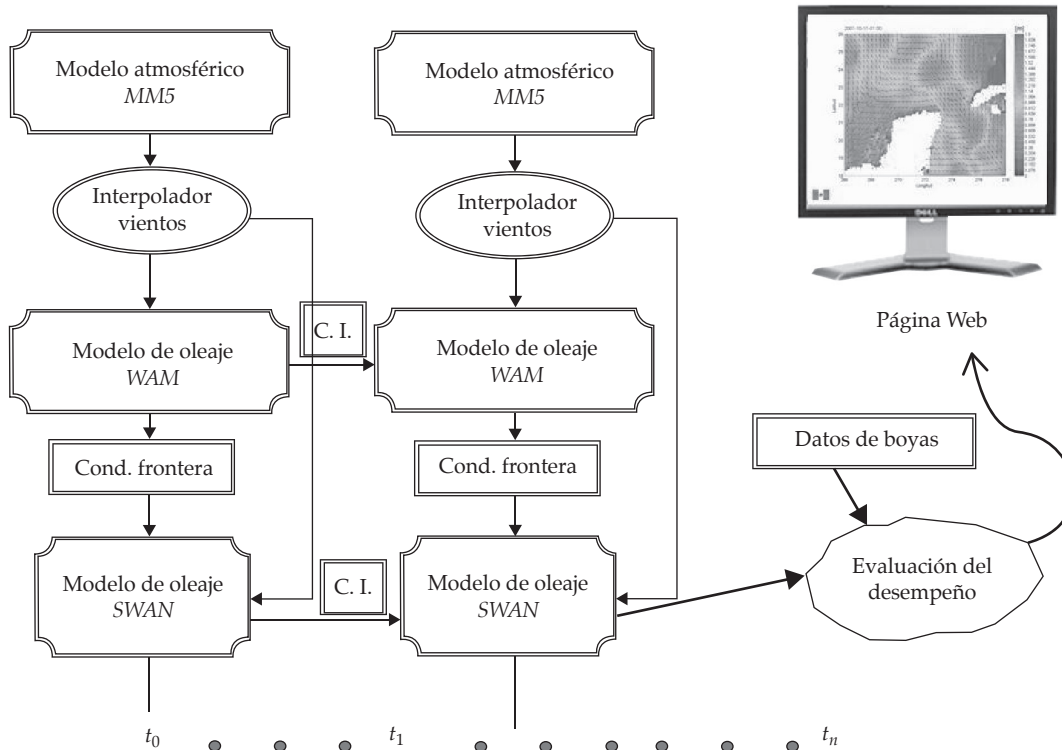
Modelo atmosférico
*MM5*

Interpolador vientos

Modelo de oleaje
*WAM*

Cond. frontera

Modelo de oleaje
*SWAN*

C. I.

Modelo atmosférico
*MM5*

Interpolador vientos

Modelo de oleaje
*WAM*

Cond. frontera

Modelo de oleaje
*SWAN*

C. I.

DELL

Página Web

Datos de boyas

Evaluación del desempeño

$t_0$ $t_1$ $t_n$